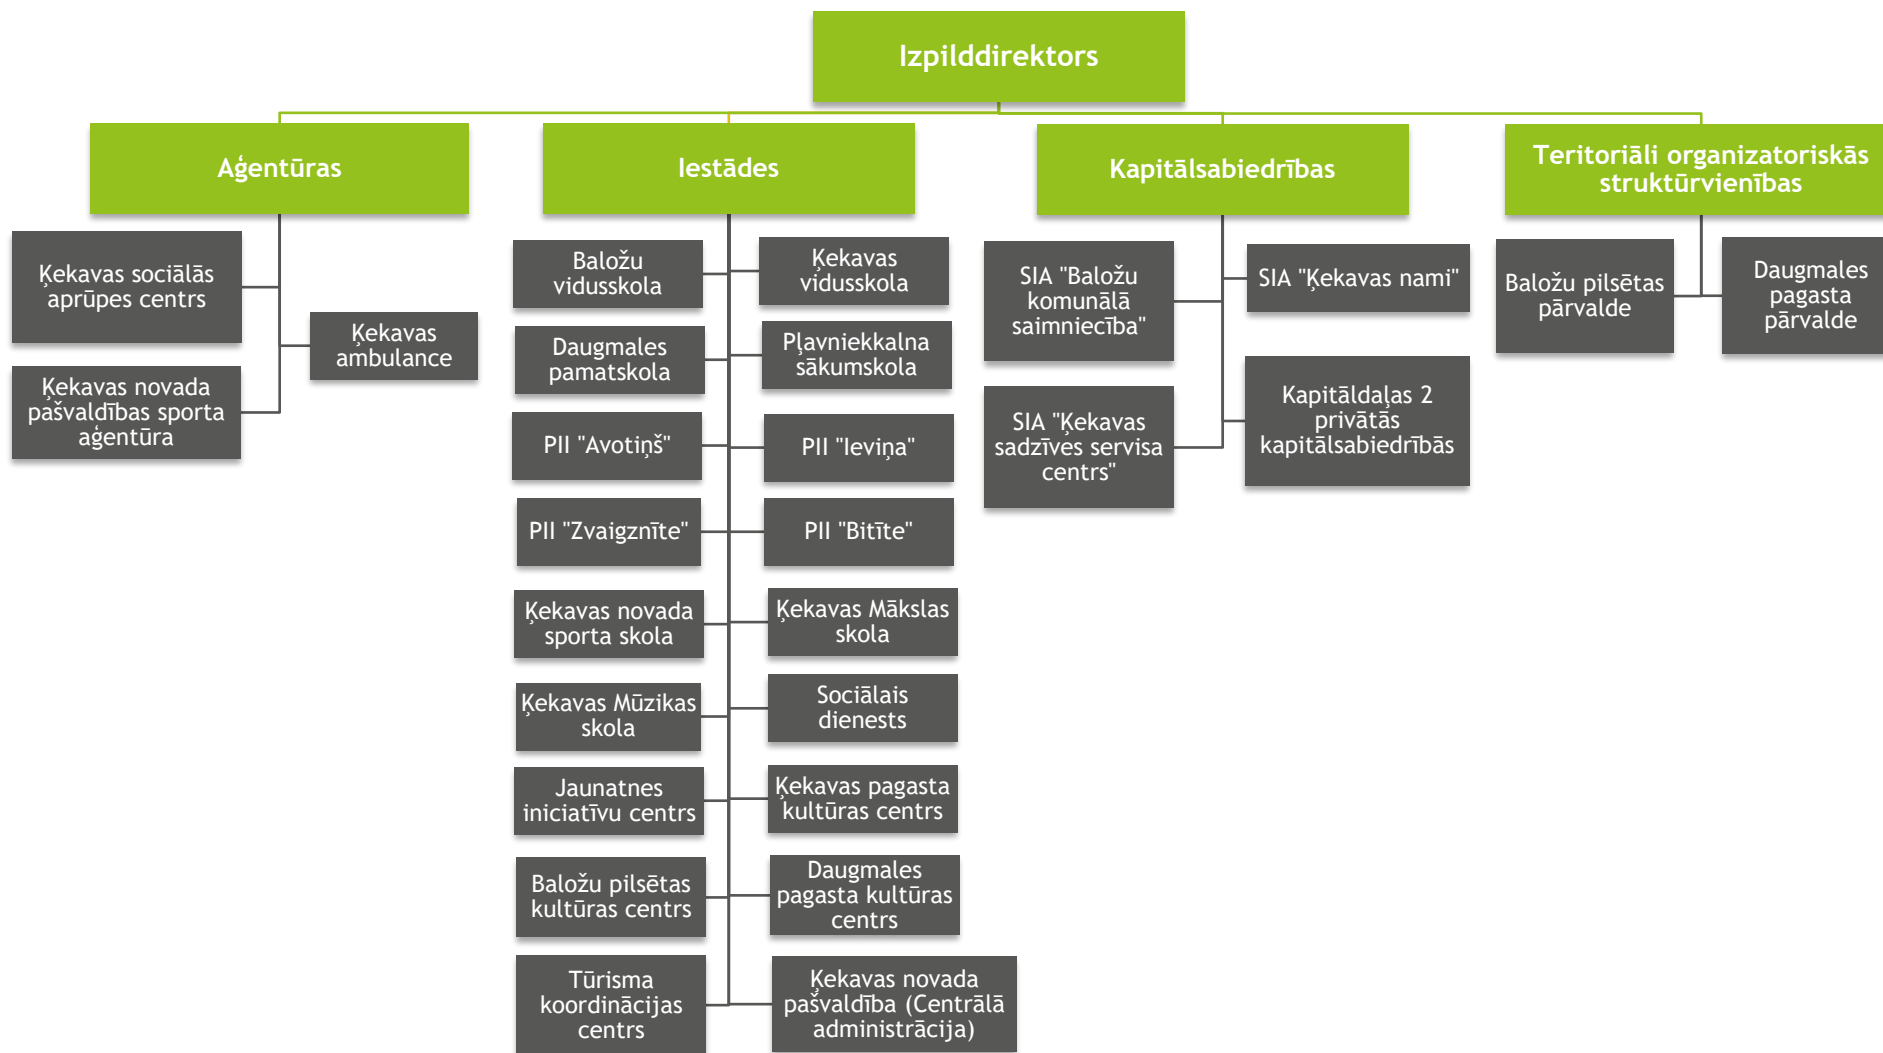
Izpilddirektors

Aģentūras

Ķekavas sociālās aprūpes centrs

Ķekavas novada pašvaldības sporta aģentūra

Ķekavas ambulance

Iestādes

Baložu vidusskola

Ķekavas vidusskola

Daugmales pamatskola

Pļavniekkalna sākumskola

PII "Avotiņš"

PII "Ieviņa"

PII "Zvaigznīte"

PII "Bitīte"

Ķekavas novada sporta skola

Ķekavas Mākslas skola

Ķekavas Mūzikas skola

Sociālais dienests

Jaunatnes iniciatīvu centrs

Ķekavas pagasta kultūras centrs

Baložu pilsētas kultūras centrs

Daugmales pagasta kultūras centrs

Tūrisma koordinācijas centrs

Ķekavas novada pašvaldība (Centrālā administrācija)

Kapitālsabiedrības

SIA "Baložu komunālā saimniecība"

SIA "Ķekavas nami"

SIA "Ķekavas sadzīves servisa centrs"

Kapitāldaļas 2 privātās kapitālsabiedrībās

Teritoriāli organizatoriskās struktūrvienības

Baložu pilsētas pārvalde

Daugmales pagasta pārvalde